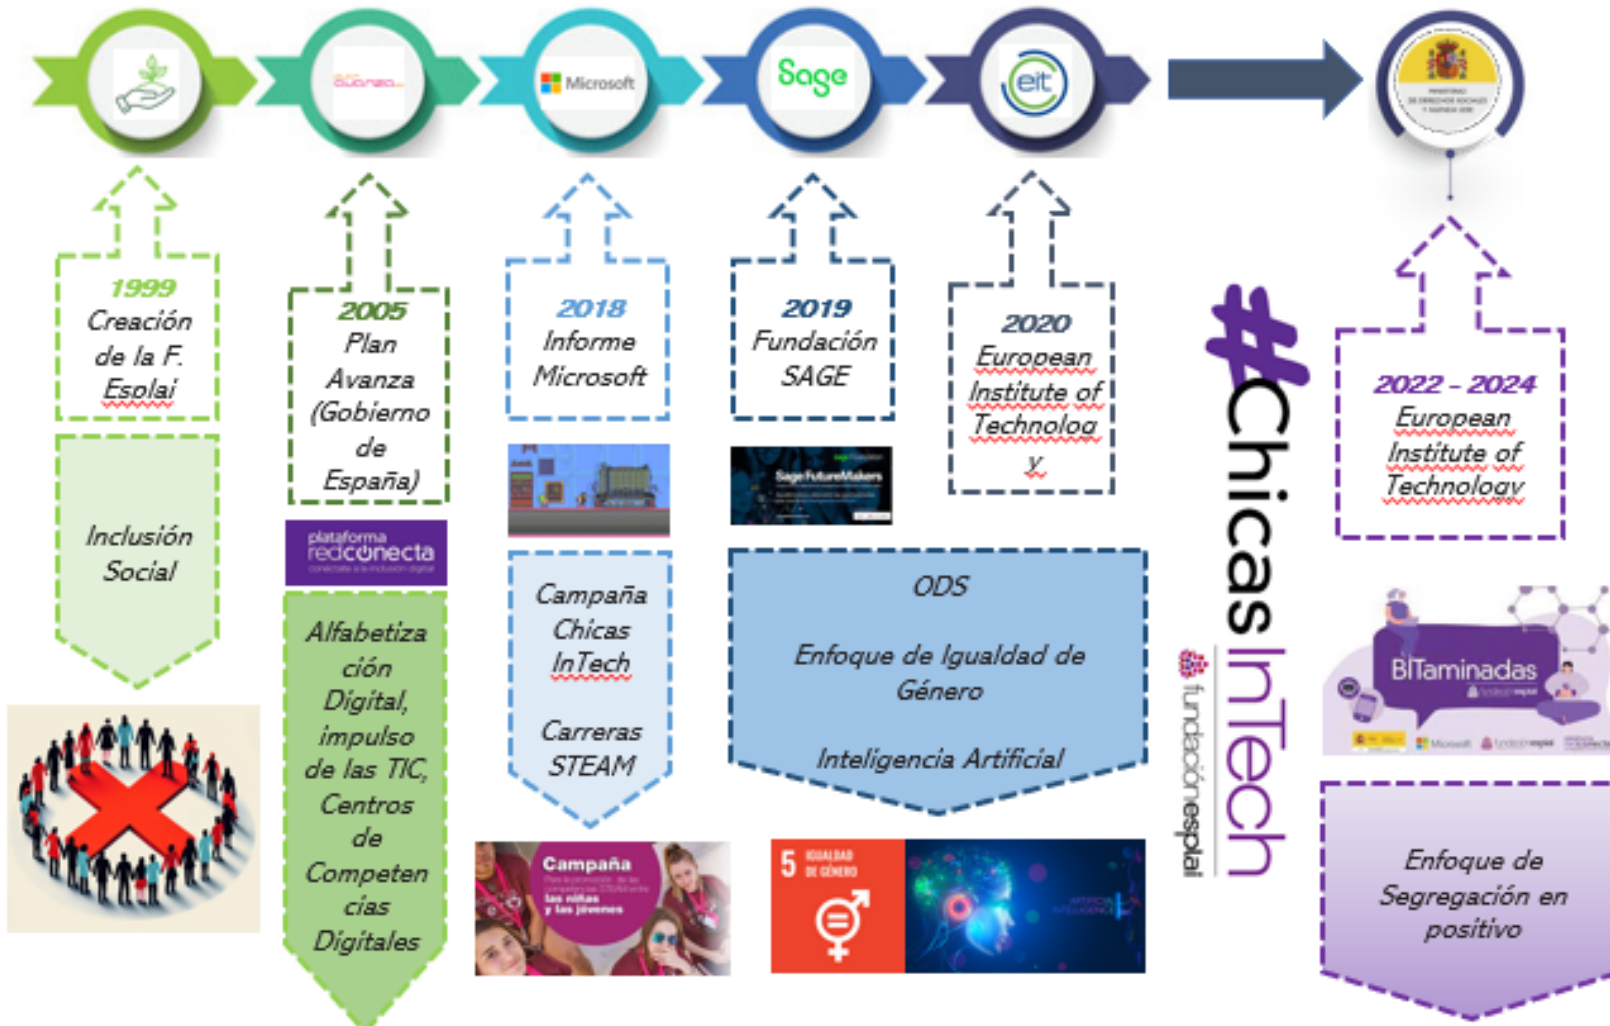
Microsoft

Sage

eit

1999
Creación de la F. Esplai

Inclusión Social

2005
Plan Avanza (Gobierno de España)

plataforma redconecta

Alfabetización Digital, impulso de las TIC, Centros de Competencias Digitales

2018
Informe Microsoft

Campaña Chicas InTech

Carreras STEAM

Campaña

2019
Fundación SAGE

Sage FutureMakers

2020
European Institute of Technology.

ODS

Enfoque de Igualdad de Género

Inteligencia Artificial

5 IGUALDAD DE GÉNERO

#ChicasInTech

fundaciónesplai

2022 - 2024
European Institute of Technology

BITaminadas

Enfoque de Segregación en positivo